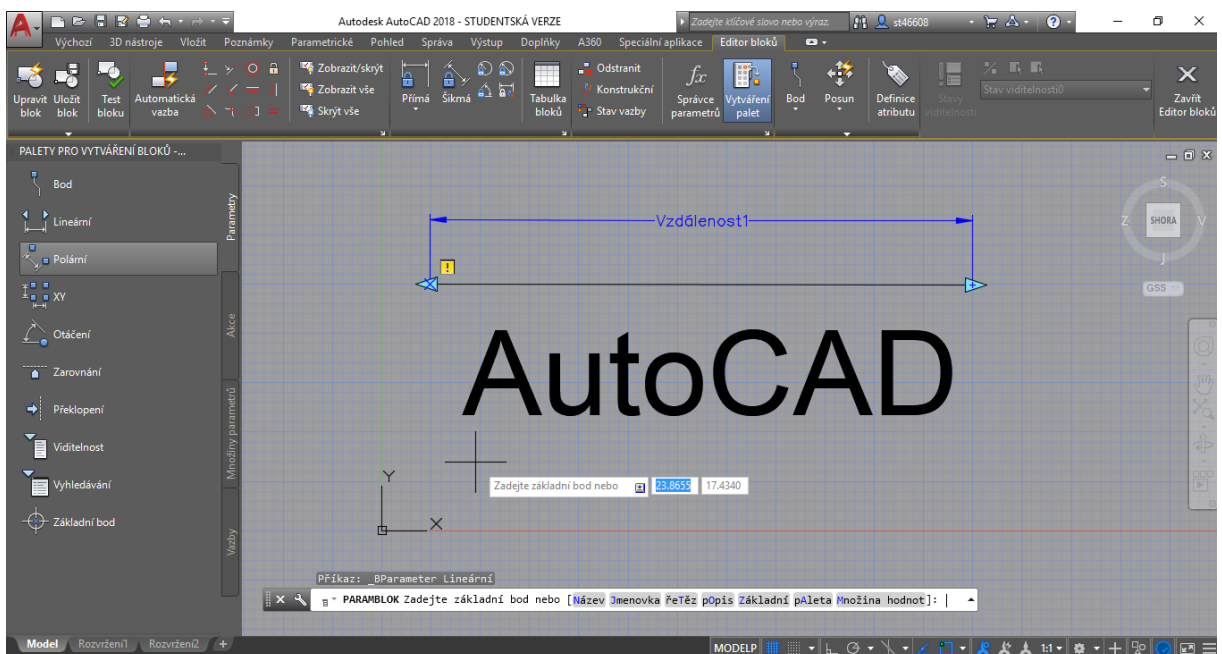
Autodesk AutoCAD 2018 - STUDENTSKÁ VERZE
Zadejte klíčové slovo nebo výraz.
st46608

Výchozí 3D nástroje Vložit Poznámky Parametrické Pohled Správa Výstup Doplňky A360 Speciální aplikace Editor bloků

Upravit blok
Uložit blok
Test bloku
Automatická vazba
Zobrazit/skrýt
Zobrazit vše
Skrýt vše
Přímá
Šikmá
Tabulka bloků
Odstranit
Konstrukční
Stav vazby
Správce parametrů
Vytváření palet
Bod
Posun
Definice atributu
Stavy viditelnosti
Stav viditelnosti0
Zavřít Editor bloků

PALETY PRO VYTVÁŘENÍ BLOKŮ -...
Bod
Lineární
Polární
XY
Otáčení
Zarovnání
Překlopení
Viditelnost
Vyhledávání
Základní bod

Parametry
Akce
Množiny parametrů
Vazby

Vzdálenost1
AutoCAD
S
Z
SHORA
V
J
GSS
Y
X
Zadejte základní bod nebo
23.8655
17.4340

Příkaz: _BParameter Lineární
PARAMBLOK Zadejte základní bod nebo [Název Jmenovka řeTěz pOpis Základní pAleta Množina hodnot]:

Model Rozvržení1 Rozvržení2 +
MODELP
1:1